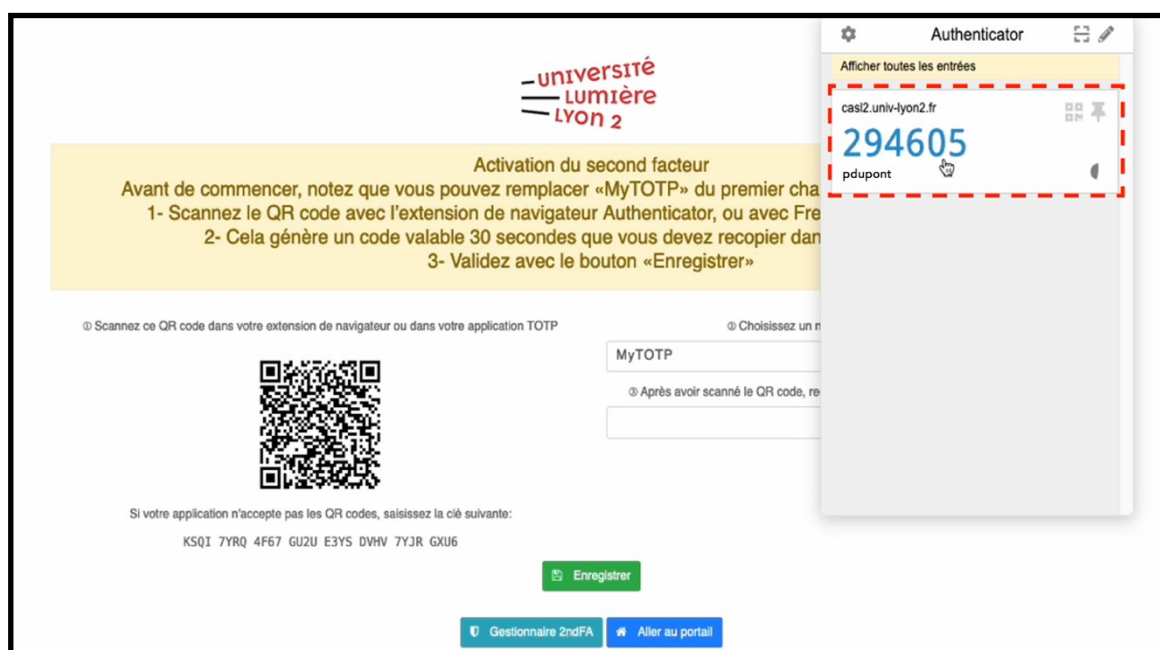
UNIVERSITÉ
LUMIÈRE
LYON 2

Activation du second facteur
Avant de commencer, notez que vous pouvez remplacer «MyTOTP» du premier cha
1- Scannez le QR code avec l'extension de navigateur Authenticator, ou avec Fre
2- Cela génère un code valable 30 secondes que vous devez recopier dan
3- Validez avec le bouton «Enregistrer»

① Scannez ce QR code dans votre extension de navigateur ou dans votre application TOTP

② Choisissez un n

MyTOTP

③ Après avoir scanné le QR code, re

Si votre application n'accepte pas les QR codes, saisissez la clé suivante:

KSQI 7YRQ 4F67 GU2U E3YS DVHV 7YJR GXU6

Enregistrer

Gestionnaire 2ndFA

Aller au portail

Authenticator

Afficher toutes les entrées

casl2.univ-lyon2.fr

294605

pdupont